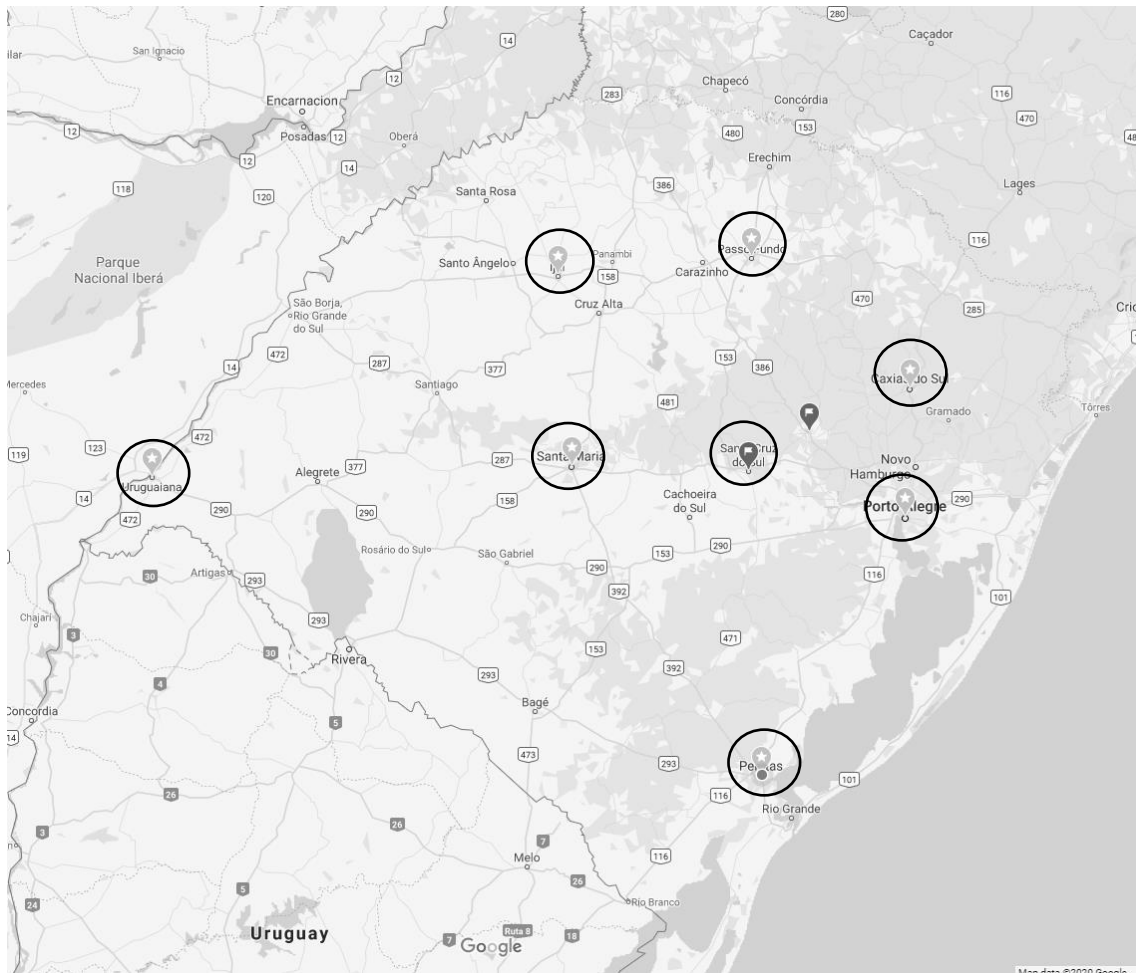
280
Caçador
14
San Ignacio
ilar
12
Chapecó
Concórdia
Encarnacion
283
116
470
12
Posadas
12
Oberá
480
153
48
12
14
Erechim
118
120
Santa Rosa
386
Lages
Parque Nacional Iberá
Santo Ângelo
Ijuí
Panambi
158
Carazinho
Passo Fundo
116
Cruz Alta
470
285
Cric
São Borja, Rio Grande do Sul
472
287
377
153
386
Mercedes
14
Santiago
Caxias do Sul
481
Gramado
Torres
472
123
119
Uruguaiana
Alegrete
377
287
Santa Maria
Santa Cruz do Sul
Novo Hamburgo
14
472
290
158
Cachoeira do Sul
Porto Alegre
290
290
Rosário do Sul
São Gabriel
153
290
30
Artigas
293
290
116
392
101
Chajarí
293
3
471
30
Rivera
153
4
392
293
5
Concordia
Bagé
14
473
293
Pelotas
101
26
116
Rio Grande
3
26
7
Melo
116
5
26
24
Rio Branco
Uruguay
7
Ruta 8
Google
18
Map data ©2020 Google